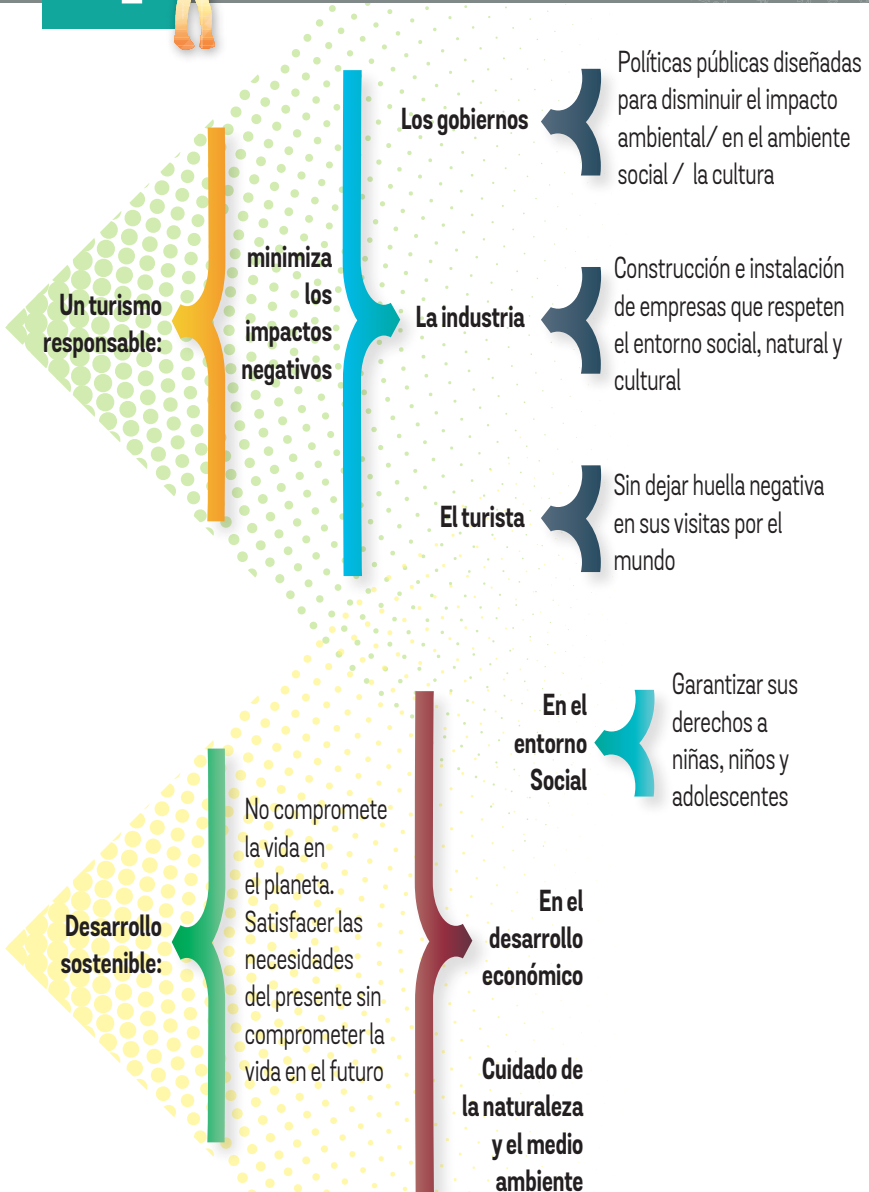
Un turismo responsable:

minimiza los impactos negativos

Los gobiernos

Políticas públicas diseñadas para disminuir el impacto ambiental/ en el ambiente social / la cultura

La industria

Construcción e instalación de empresas que respeten el entorno social, natural y cultural

El turista

Sin dejar huella negativa en sus visitas por el mundo

Desarrollo sostenible:

No compromete la vida en el planeta. Satisfacer las necesidades del presente sin comprometer la vida en el futuro

En el entorno Social

Garantizar sus derechos a niñas, niños y adolescentes

En el desarrollo económico

Cuidado de la naturaleza y el medio ambiente